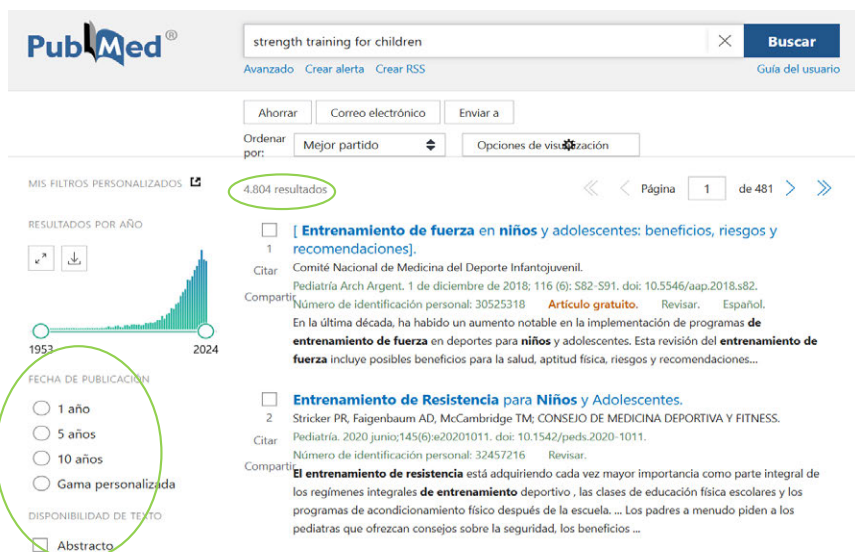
PubMed®

strength training for children

Buscar

Avanzado Crear alerta Crear RSS

Guía del usuario

Ahorrar Correo electrónico Enviar a

Ordenar por: Mejor partido

Opciones de visualización

MIS FILTROS PERSONALIZADOS

RESULTADOS POR AÑO

1953 2024

FECHA DE PUBLICACIÓN

1 año

5 años

10 años

Gama personalizada

DISPONIBILIDAD DE TEXTO

Abstracto

4.804 resultados

Página 1 de 481

1

Citar

Compartir

[ Entrenamiento de fuerza en niños y adolescentes: beneficios, riesgos y recomendaciones].

Comité Nacional de Medicina del Deporte Infantojuvenil.

Pediatría Arch Argent. 1 de diciembre de 2018; 116 (6): S82-S91. doi: 10.5546/aap.2018.s82.

Número de identificación personal: 30525318 Artículo gratuito. Revisar. Español.

En la última década, ha habido un aumento notable en la implementación de programas de entrenamiento de fuerza en deportes para niños y adolescentes. Esta revisión del entrenamiento de fuerza incluye posibles beneficios para la salud, aptitud física, riesgos y recomendaciones...

2

Citar

Compartir

Entrenamiento de Resistencia para Niños y Adolescentes.

Stricker PR, Faigenbaum AD, McCambridge TM; CONSEJO DE MEDICINA DEPORTIVA Y FITNESS.

Pediatría. 2020 junio;145(6):e20201011. doi: 10.1542/peds.2020-1011.

Número de identificación personal: 32457216 Revisar.

El entrenamiento de resistencia está adquiriendo cada vez mayor importancia como parte integral de los regímenes integrales de entrenamiento deportivo , las clases de educación física escolares y los programas de acondicionamiento físico después de la escuela. ... Los padres a menudo piden a los pediatras que ofrezcan consejos sobre la seguridad, los beneficios ...